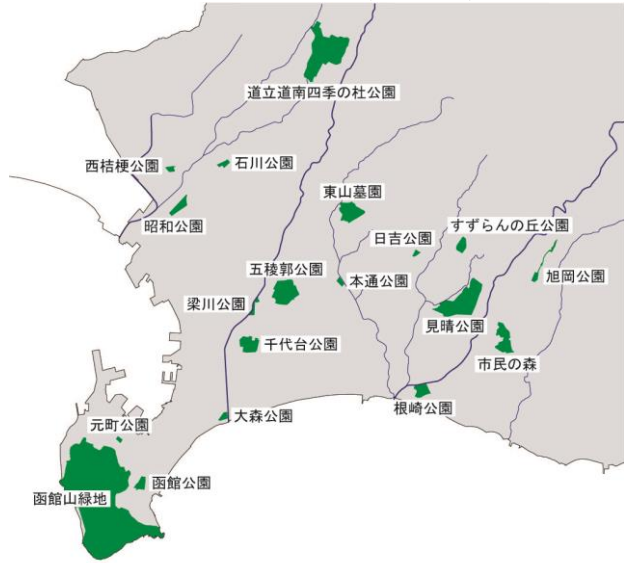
道立道南四季の杜公園

西桔梗公園

石川公園

東山墓園

昭和公園

日吉公園

すずらんの丘公園

五稜郭公園

本通公園

旭岡公園

梁川公園

見晴公園

千代台公園

市民の森

大森公園

根崎公園

元町公園

函館公園

函館山緑地